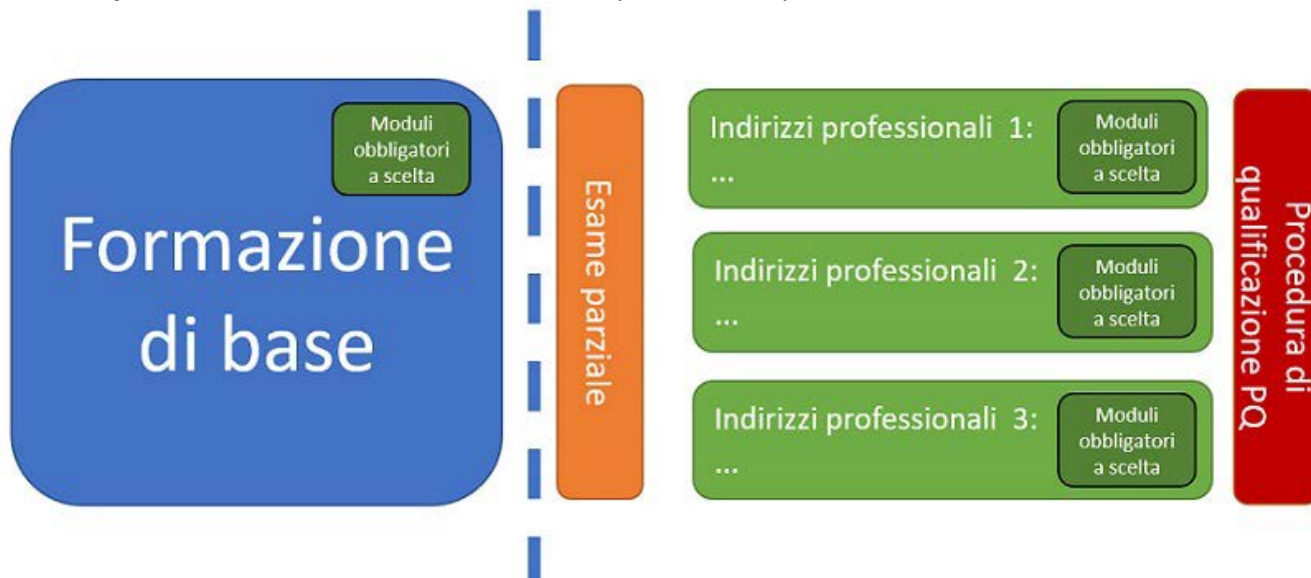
Moduli obbligatori a scelta

Formazione di base

Esame parziale

Indirizzi professionali 1: ...

Moduli obbligatori a scelta

Indirizzi professionali 2: ...

Moduli obbligatori a scelta

Indirizzi professionali 3: ...

Moduli obbligatori a scelta

Procedura di qualificazione PQ